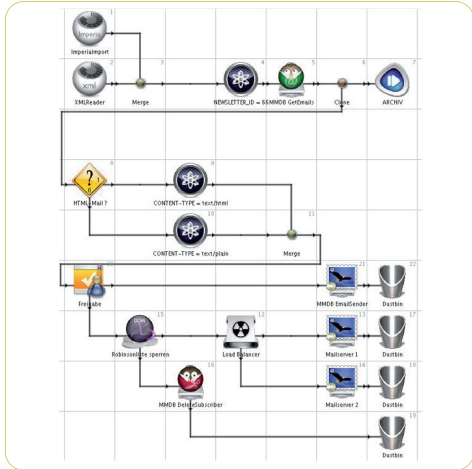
Imperia
1
ImperiaImport
xml
2
XMLReader
3
Merge
4
NEWSLETTER_ID = 66
5
MMDB GetEmails
6
Clone
7
ARCHIV
8
HTML Mail ?
9
CONTENT-TYPE = text/html
10
CONTENT-TYPE = text/plain
11
Merge
Freigabe
21
MMDB EmailSender
22
Dustbin
15
Robinsonliste sperren
12
Load Balancer
13
Mailserver 1
17
Dustbin
16
MMDB DeleteSubscriber
14
Mailserver 2
18
Dustbin
19
Dustbin